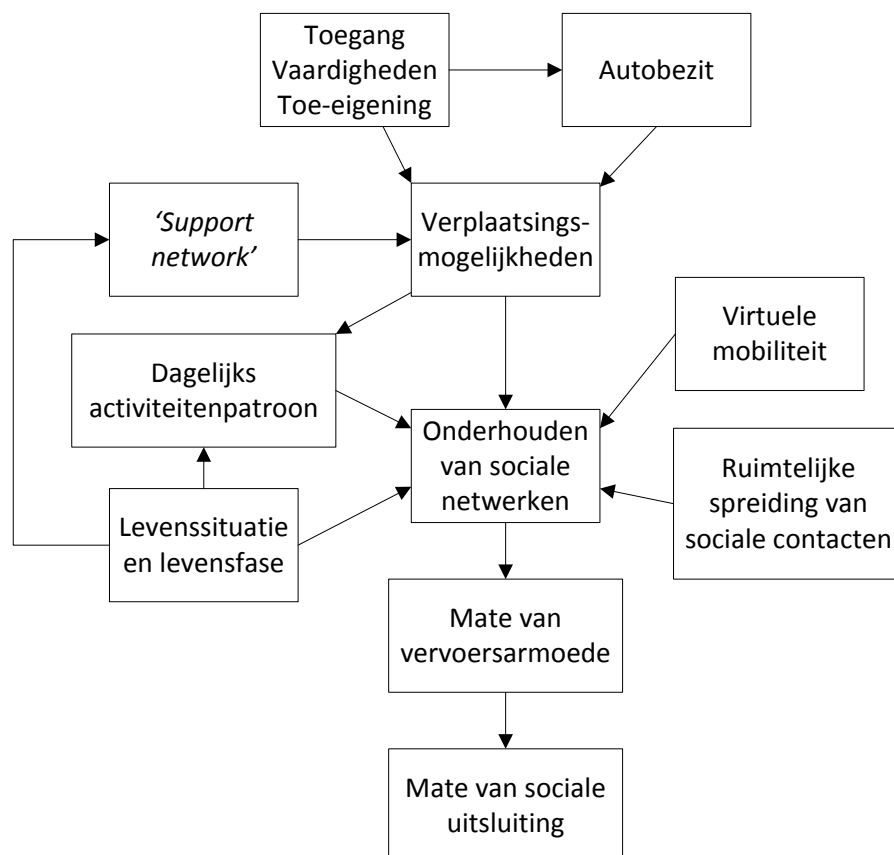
Toegang
Vaardigheden
Toe-eigening

Autobezit

'Support network'

Verplaatsingsmogelijkheden

Virtuele mobiliteit

Dagelijks activiteitenpatroon

Onderhouden van sociale netwerken

Ruimtelijke spreiding van sociale contacten

Levenssituatie en levensfase

Mate van vervoersarmoede

Mate van sociale uitsluiting